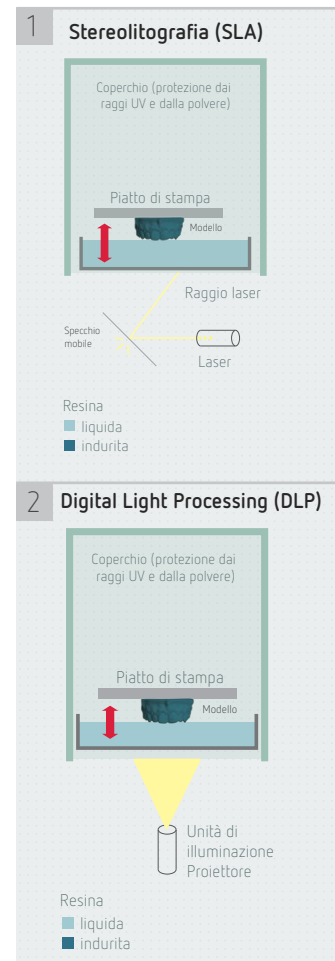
1 Stereolitografia (SLA)

Coperchio (protezione dai raggi UV e dalla polvere)

Piatto di stampa

Modello

Raggio laser

Specchio mobile

Laser

Resina
liquida
indurita

2 Digital Light Processing (DLP)

Coperchio (protezione dai raggi UV e dalla polvere)

Piatto di stampa

Modello

Unità di illuminazione Proiettore

Resina
liquida
indurita